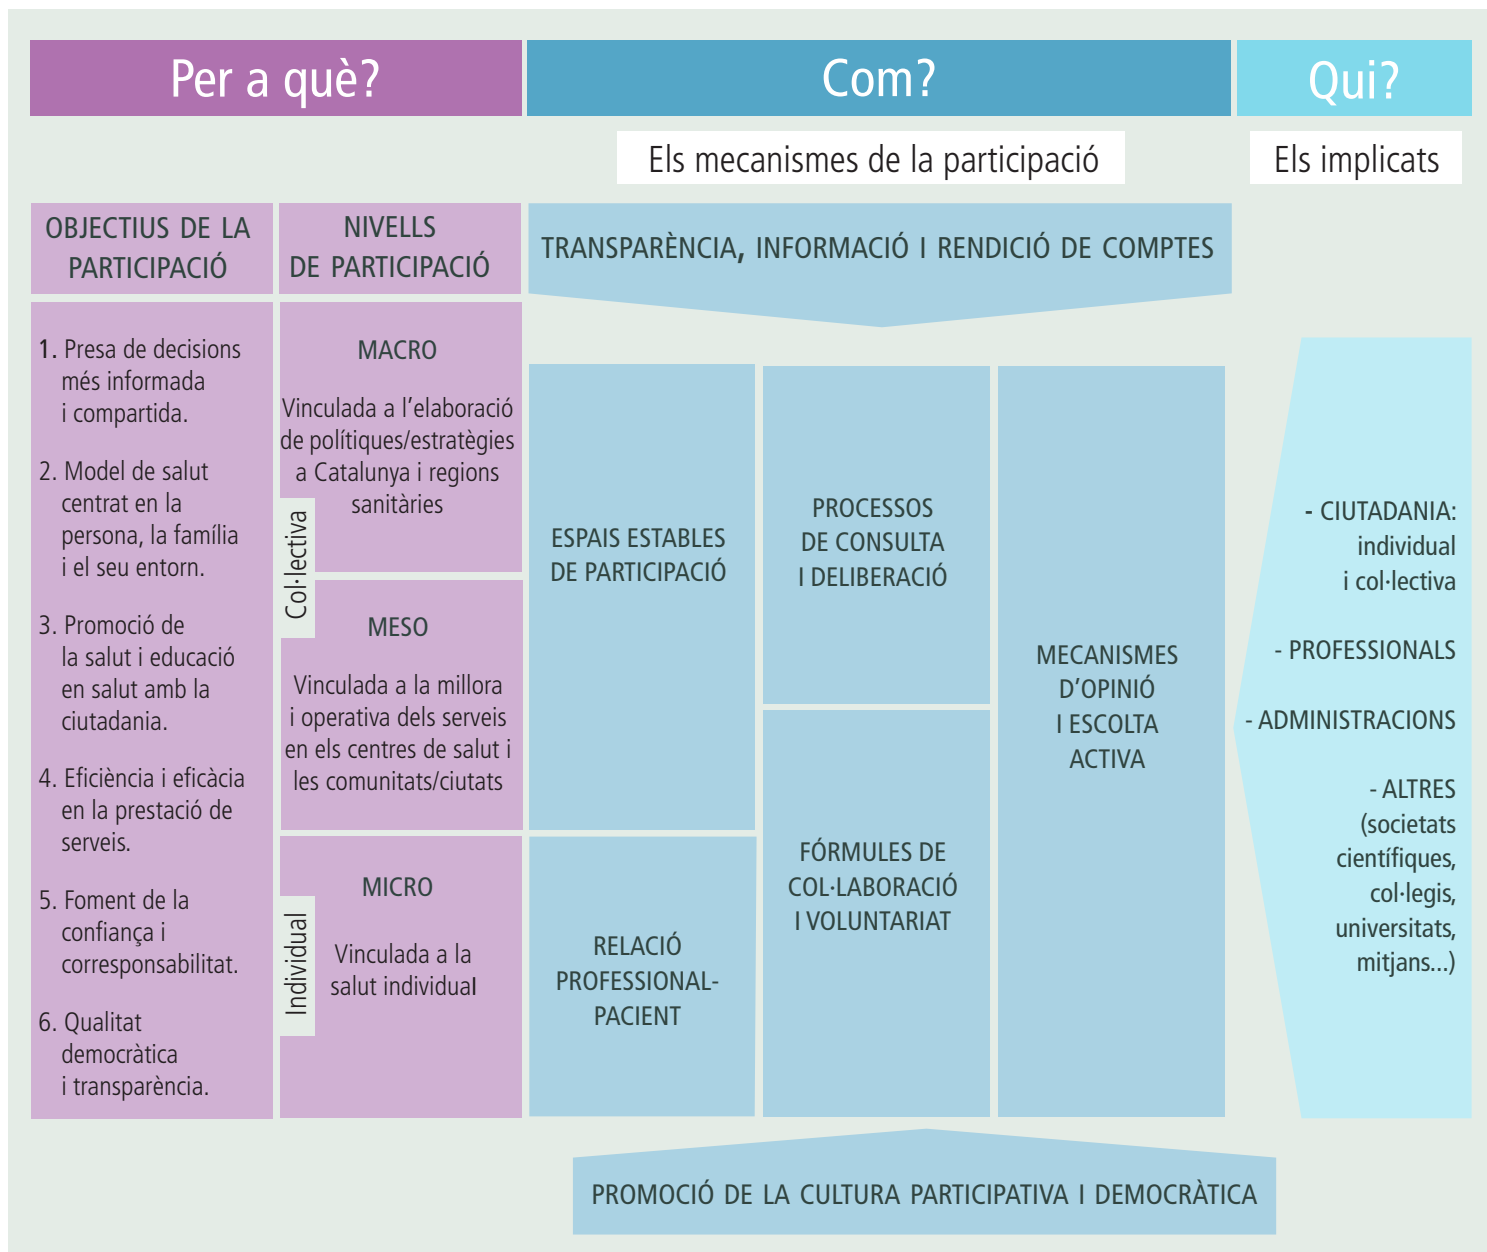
Per a què?

Com?

Qui?

Els mecanismes de la participació

Els implicats

OBJECTIUS DE LA PARTICIPACIÓ

NIVELLS DE PARTICIPACIÓ

TRANSPARÈNCIA, INFORMACIÓ I RENDICIÓ DE COMPTES

1. Presa de decisions més informada i compartida.

2. Model de salut centrat en la persona, la família i el seu entorn.

3. Promoció de la salut i educació en salut amb la ciutadania.

4. Eficiència i eficàcia en la prestació de serveis.

5. Foment de la confiança i corresponsabilitat.

6. Qualitat democràtica i transparència.

Col·lectiva

MACRO

Vinculada a l'elaboració de polítiques/estratègies a Catalunya i regions sanitàries

MESO

Vinculada a la millora i operativa dels serveis en els centres de salut i les comunitats/ciutats

Individual

MICRO

Vinculada a la salut individual

ESPAIS ESTABLES DE PARTICIPACIÓ

PROCESSOS DE CONSULTA I DELIBERACIÓ

MECANISMES D'OPINIÓ I ESCOLTA ACTIVA

RELACIÓ PROFESSIONAL-PACIENT

FÓRMULES DE COL·LABORACIÓ I VOLUNTARIAT

- CIUTADANIA: individual i col·lectiva

- PROFESSIONALS

- ADMINISTRACIONS

- ALTRES (societats científiques, col·legis, universitats, mitjans...)

PROMOCIÓ DE LA CULTURA PARTICIPATIVA I DEMOCRÀTICA